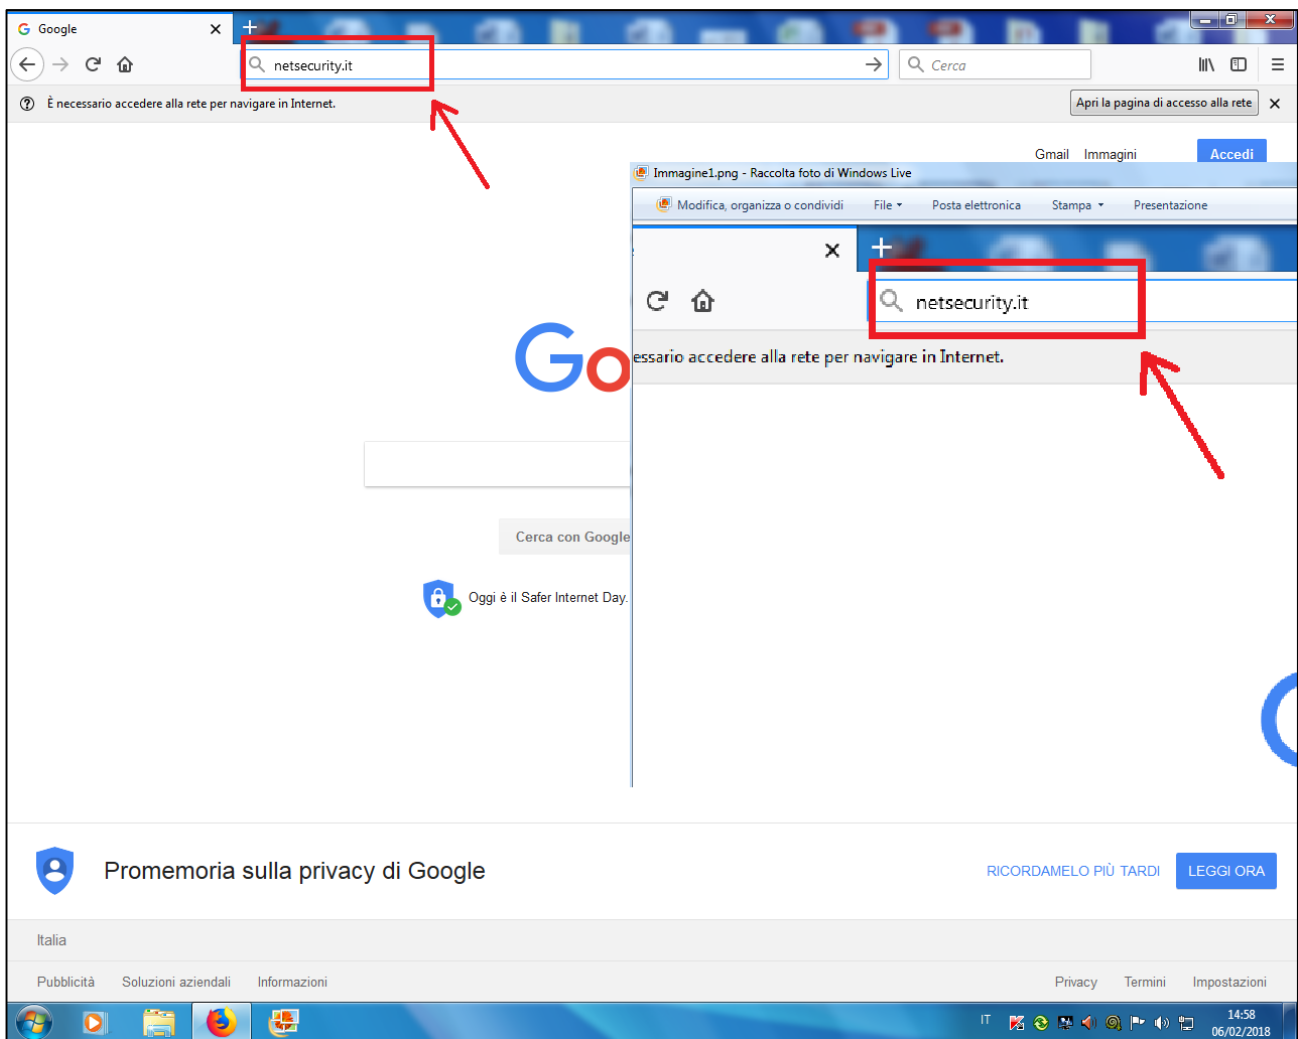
Google

netsecurity.it

Cerca

È necessario accedere alla rete per navigare in Internet.

Apri la pagina di accesso alla rete

Gmail Immagini Accedi

Immagine1.png - Raccolta foto di Windows Live

Modifica, organizza o condividi File Posta elettronica Stampa Presentazione

netsecurity.it

essario accedere alla rete per navigare in Internet.

Go

Cerca con Google

Oggi è il Safer Internet Day.

Promemoria sulla privacy di Google

RICORDAMELO PIÙ TARDI LEGGI ORA

Italia

Pubblicità Soluzioni aziendali Informazioni

Privacy Termini Impostazioni

IT

14:58
06/02/2018